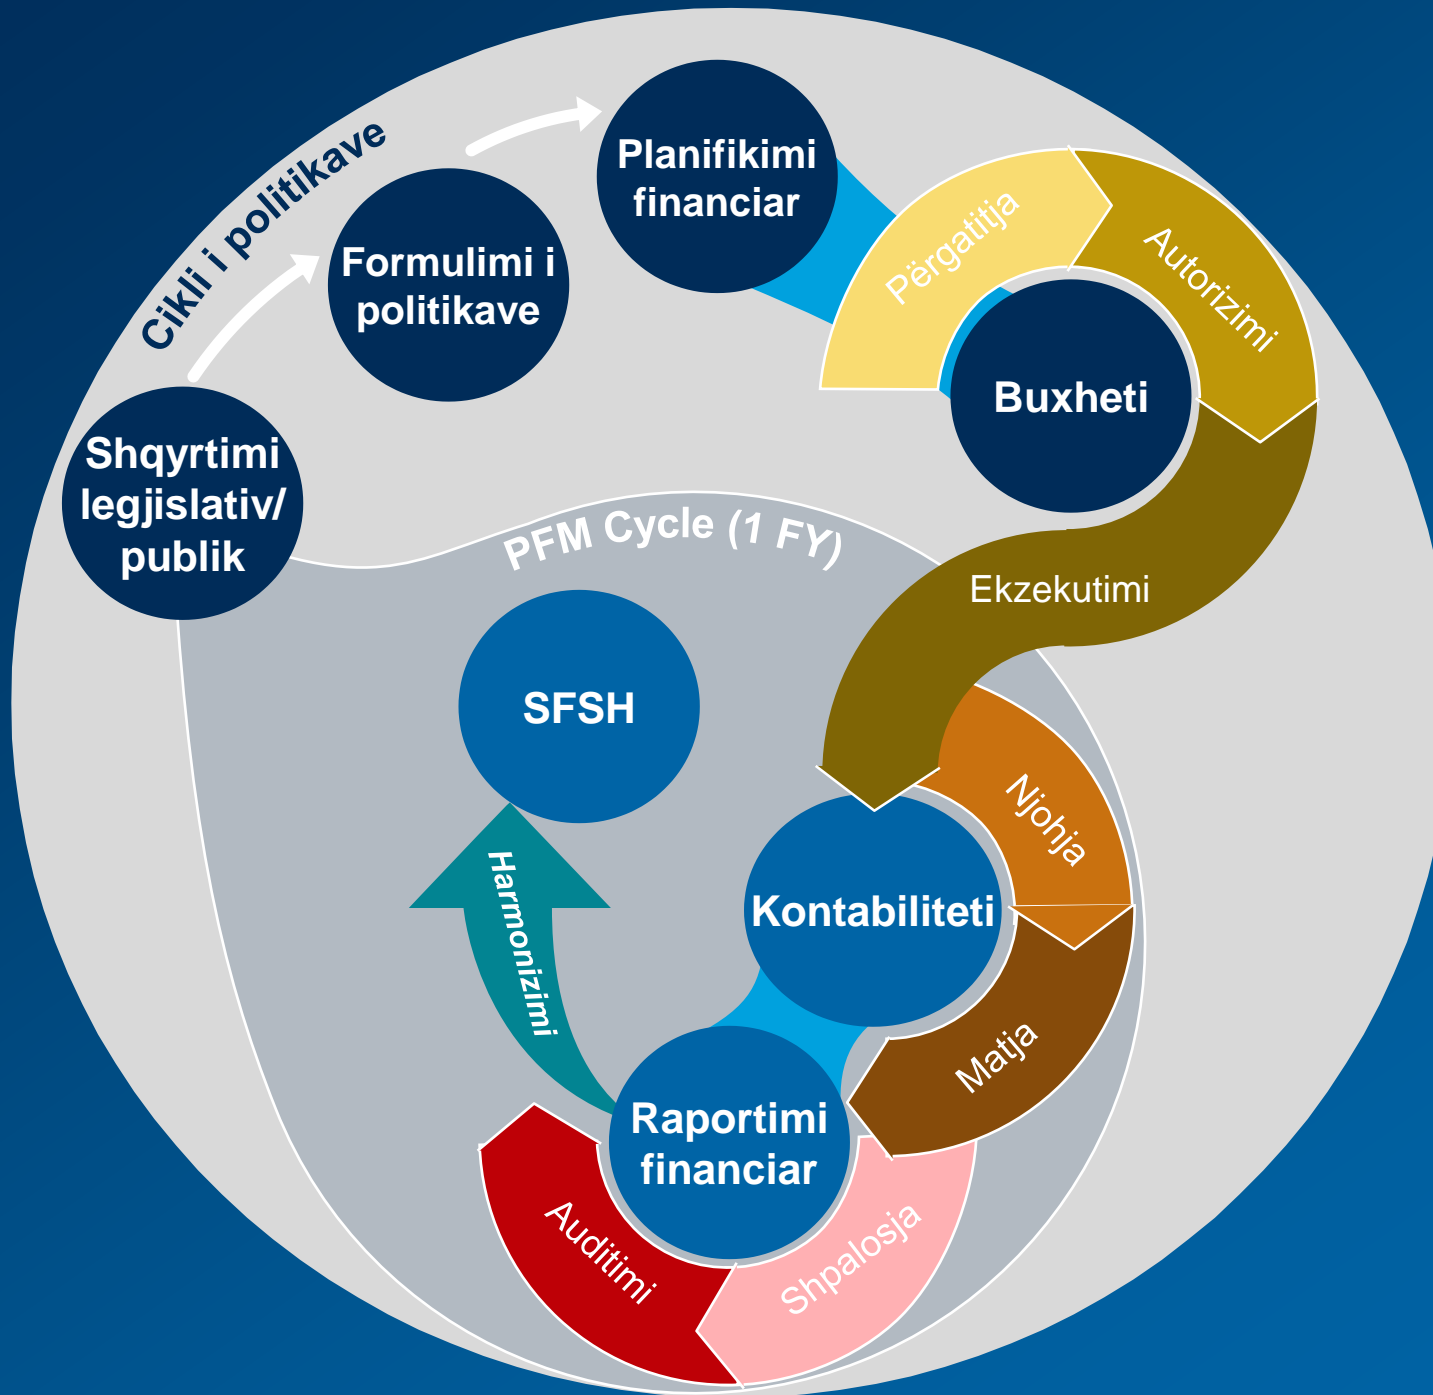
Cikli i politikave

Shqyrtimi legjislativ/ publik

Formulimi i politikave

Planifikimi financiar

Përgatitja

Autorizimi

Buxheti

Ekzekutimi

PFM Cycle (1 FY)

SFSH

Njohja

Kontabiliteti

Matja

Harmonizimi

Raportimi financiar

Auditimi

Shpalosja